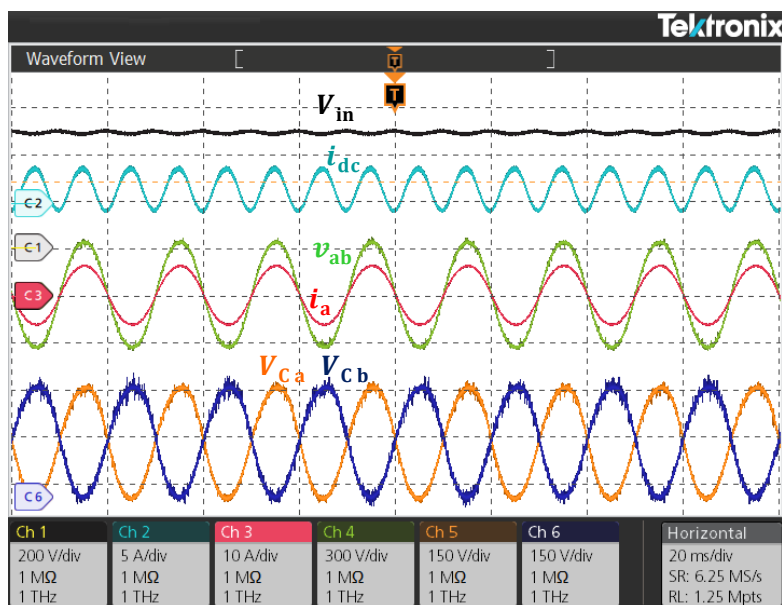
Tektronix

Waveform View

T

T

$V_{\text{in}}$

$i_{\text{dc}}$

C2

C1

$v_{\text{ab}}$

C3

$i_{\text{a}}$

$V_{\text{Ca}}$ $V_{\text{Cb}}$

C6

| Ch 1 | Ch 2 | Ch 3 | Ch 4 | Ch 5 | Ch 6 | Horizontal |
|---|---|---|---|---|---|---|
| 200 V/div | 5 A/div | 10 A/div | 300 V/div | 150 V/div | 150 V/div | 20 ms/div |
| 1 MΩ | 1 MΩ | 1 MΩ | 1 MΩ | 1 MΩ | 1 MΩ | SR: 6.25 MS/s |
| 1 THz | 1 THz | 1 THz | 1 THz | 1 THz | 1 THz | RL: 1.25 Mpts |